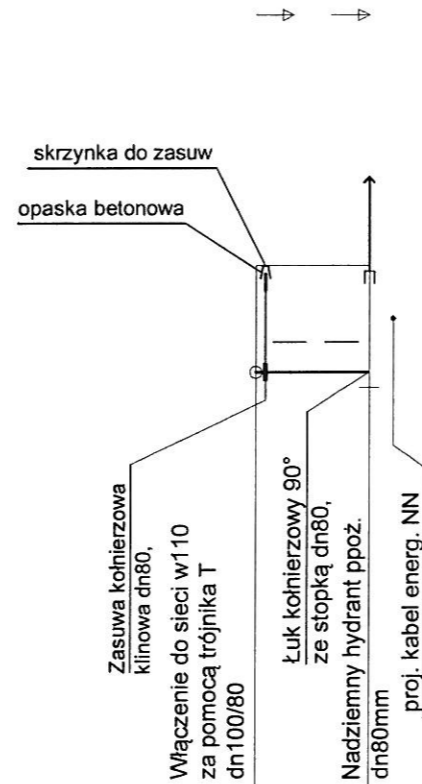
skrzynka do zasuw

opaska betonowa

Zasuwa kołnierzowa klinowa dn80,

Włączenie do sieci w110 za pomocą trójnika T dn100/80

Łuk kołnierzowy 90° ze stopką dn80,

Nadziemny hydrant ppoż. dn80mm

proj. kabel energ. NN